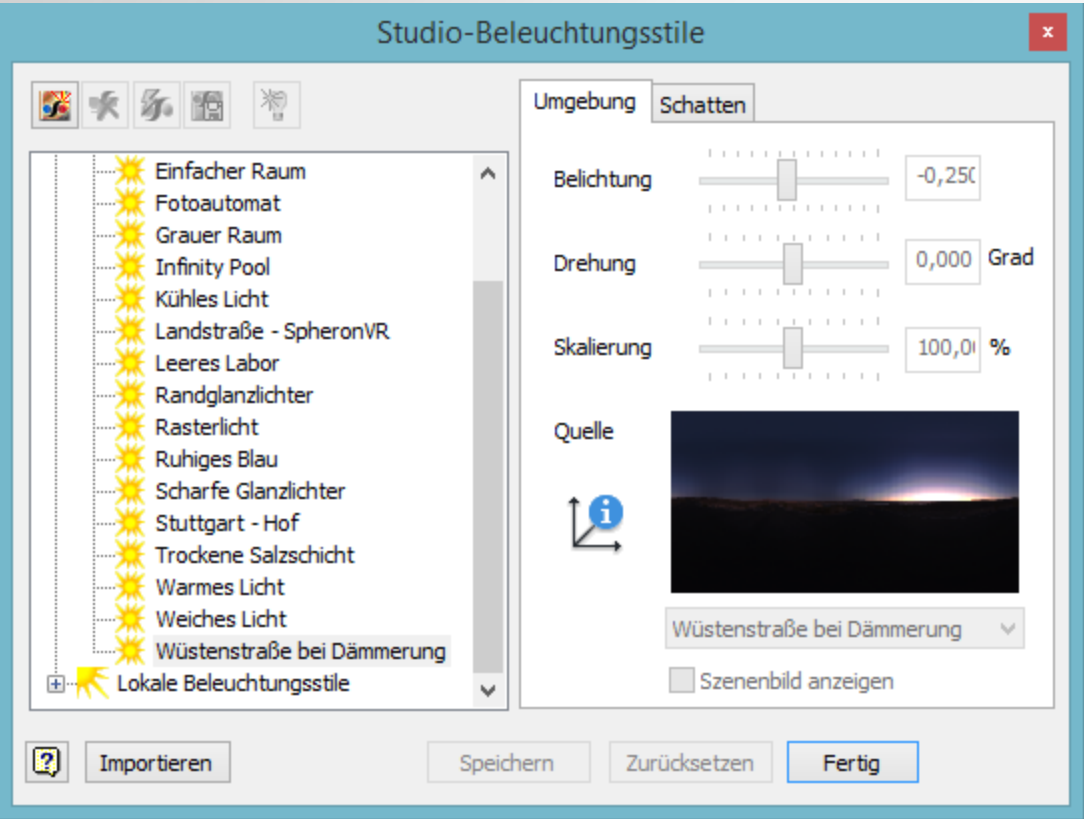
Studio-Beleuchtungsstile

Einfacher Raum
Fotoautomat
Grauer Raum
Infinity Pool
Kühles Licht
Landstraße - SpheronVR
Leeres Labor
Randglanzlichter
Rasterlicht
Ruhiges Blau
Scharfe Glanzlichter
Stuttgart - Hof
Trockene Salzschicht
Warmes Licht
Weiches Licht
Wüstenstraße bei Dämmerung
Lokale Beleuchtungsstile

Umgebung | Schatten

Belichtung -0,250
Drehung 0,000 Grad
Skalierung 100,00 %
Quelle

Wüstenstraße bei Dämmerung
Szenenbild anzeigen

Importieren
Speichern
Zurücksetzen
Fertig